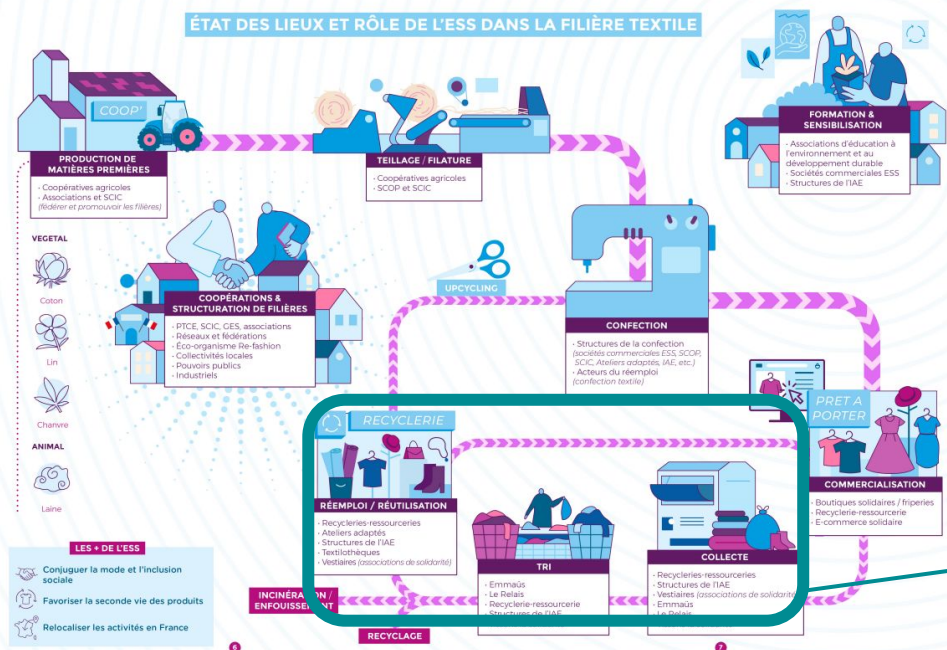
ÉTAT DES LIEUX ET RÔLE DE L'ESS DANS LA FILIÈRE TEXTILE

COOP'

PRODUCTION DE MATIÈRES PREMIÈRES

- Coopératives agricoles
- Associations et SCIC (fédérer et promouvoir les filières)

TEILLAGE / FILATURE

- Coopératives agricoles
- SCOP et SCIC

FORMATION & SENSIBILISATION

- Associations d'éducation à l'environnement et au développement durable
- Sociétés commerciales ESS
- Structures de l'IAE

VEGETAL

Coton

Lin

Chanvre

ANIMAL

Laine

COOPÉRATIONS & STRUCTURATION DE FILIÈRES

- PTCE, SCIC, GES, associations
- Réseaux et fédérations
- Éco-organisme Re-fashion
- Collectivités locales
- Pouvoirs publics
- Industriels

UPCYCLING

CONFECTION

- Structures de la confection (sociétés commerciales ESS, SCOP, SCIC, Ateliers adaptés, IAE, etc.)
- Acteurs du réemploi (confection textile)

PRET A PORTER

COMMERCIALISATION

- Boutiques solidaires / friperies
- Recyclerie-ressourcerie
- E-commerce solidaire

RECYCLERIE

RÉEMPLOI / RÉUTILISATION

- Recycleries-ressourceries
- Ateliers adaptés
- Structures de l'IAE
- Textilothèques
- Vestiaires (associations de solidarité)

TRI

- Emmaüs
- Le Relais
- Recyclerie-ressourcerie
- Structures de l'IAE

COLLECTE

- Recycleries-ressourceries
- Structures de l'IAE
- Vestiaires (associations de solidarité)
- Emmaüs
- Le Relais

LES + DE L'ESS

Conjuguer la mode et l'inclusion sociale

Favoriser la seconde vie des produits

Relocaliser les activités en France

INCINÉRATION / ENFOUISSEMENT

RECYCLAGE

6

7